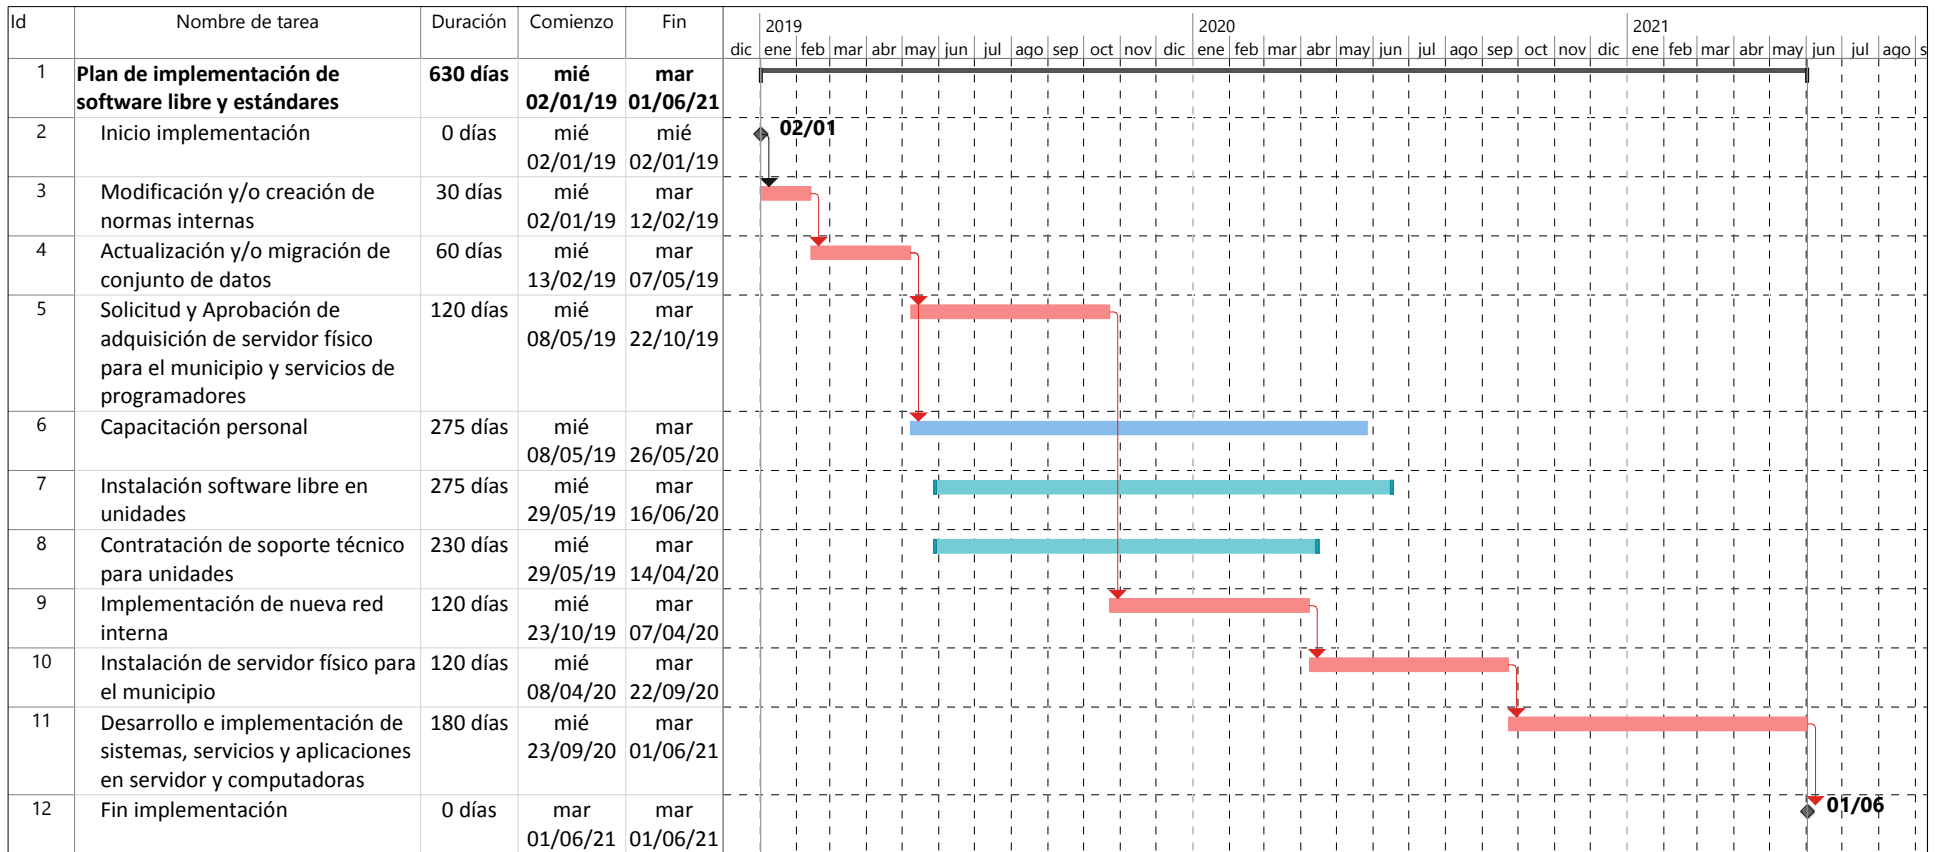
| Id | Nombre de tarea | Duración | Comienzo | Fin |
|---|---|---|---|---|
| 1 | **Plan de implementación de software libre y estándares** | **630 días** | **mié 02/01/19** | **mar 01/06/21** |
| 2 | Inicio implementación | 0 días | mié 02/01/19 | mié 02/01/19 |
| 3 | Modificación y/o creación de normas internas | 30 días | mié 02/01/19 | mar 12/02/19 |
| 4 | Actualización y/o migración de conjunto de datos | 60 días | mié 13/02/19 | mar 07/05/19 |
| 5 | Solicitud y Aprobación de adquisición de servidor físico para el municipio y servicios de programadores | 120 días | mié 08/05/19 | mar 22/10/19 |
| 6 | Capacitación personal | 275 días | mié 08/05/19 | mar 26/05/20 |
| 7 | Instalación software libre en unidades | 275 días | mié 29/05/19 | mar 16/06/20 |
| 8 | Contratación de soporte técnico para unidades | 230 días | mié 29/05/19 | mar 14/04/20 |
| 9 | Implementación de nueva red interna | 120 días | mié 23/10/19 | mar 07/04/20 |
| 10 | Instalación de servidor físico para el municipio | 120 días | mié 08/04/20 | mar 22/09/20 |
| 11 | Desarrollo e implementación de sistemas, servicios y aplicaciones en servidor y computadoras | 180 días | mié 23/09/20 | mar 01/06/21 |
| 12 | Fin implementación | 0 días | mar 01/06/21 | mar 01/06/21 |

2019 2020 2021
dic ene feb mar abr may jun jul ago sep oct nov dic ene feb mar abr may jun jul ago sep oct nov dic ene feb mar abr may jun jul ago s

02/01

01/06